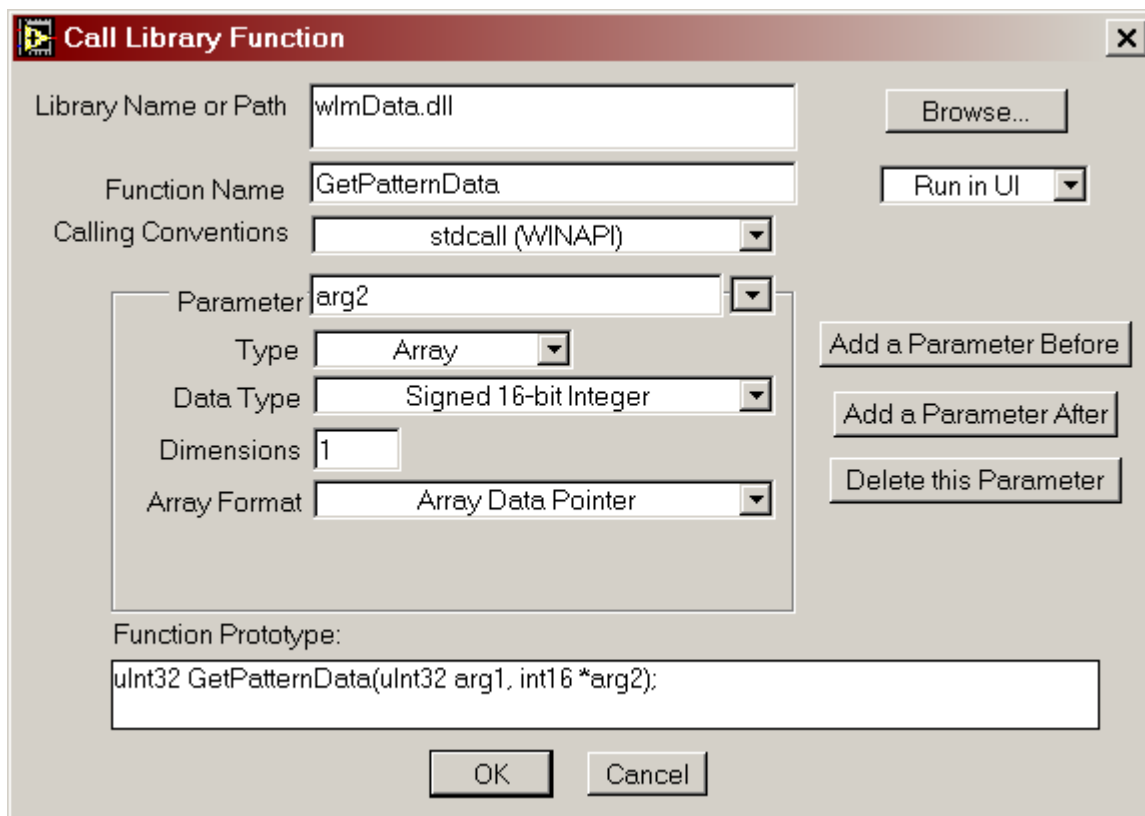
Call Library Function

Library Name or Path wlmData.dll

Browse...

Function Name GetPatternData

Run in UI

Calling Conventions stdcall (WINAPI)

Parameter arg2

Type Array

Data Type Signed 16-bit Integer

Dimensions 1

Array Format Array Data Pointer

Add a Parameter Before

Add a Parameter After

Delete this Parameter

Function Prototype:

uInt32 GetPatternData(uInt32 arg1, int16 *arg2);

OK

Cancel